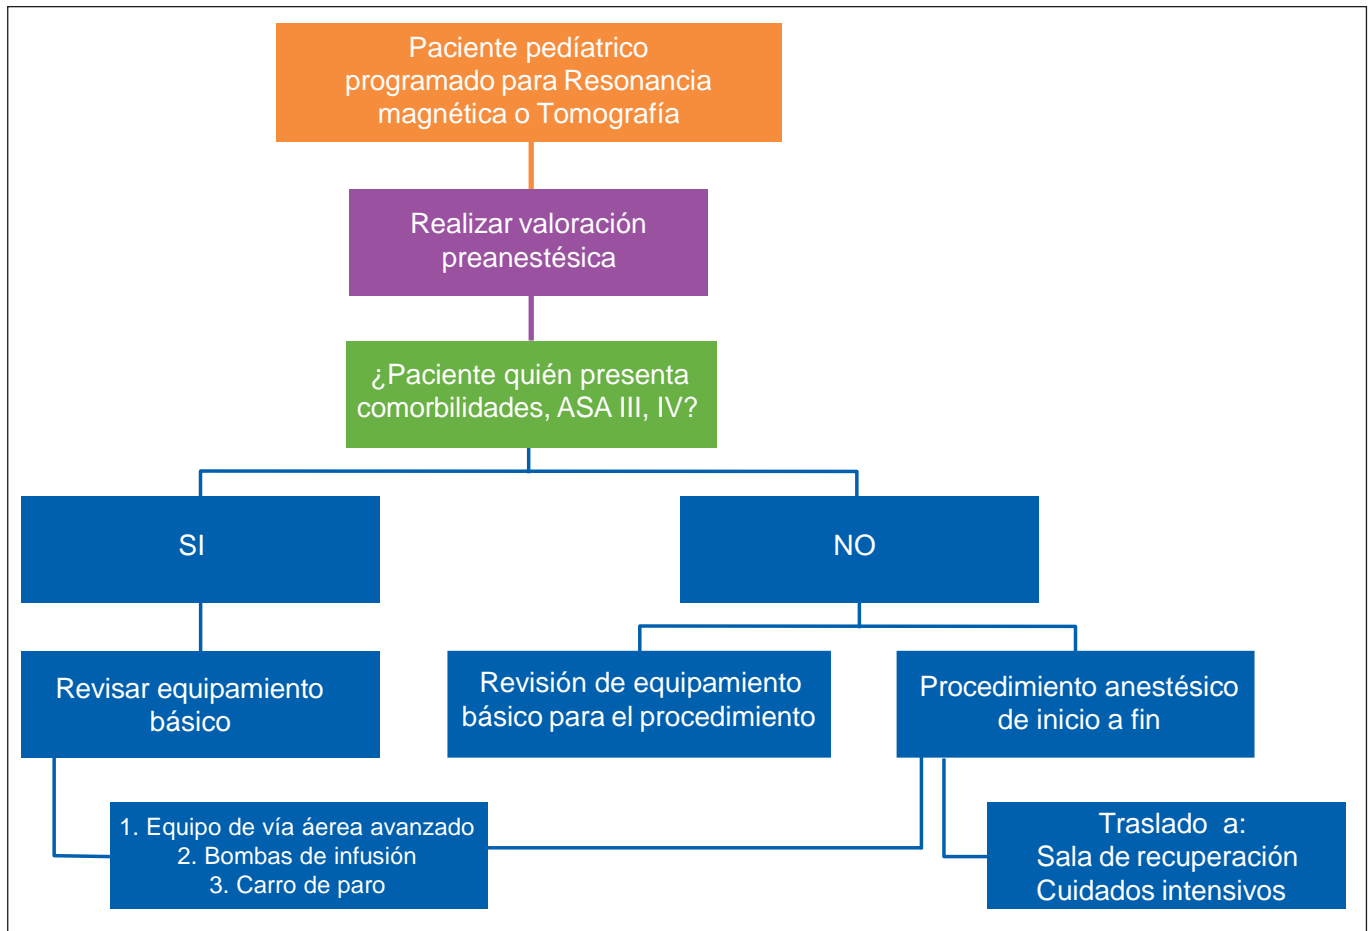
Paciente pedíatrico programado para Resonancia magnética o Tomografía

Realizar valoración preanestésica

¿Paciente quién presenta comorbilidades, ASA III, IV?

SI

NO

Revisar equipamiento básico

Revisión de equipamiento básico para el procedimiento

Procedimiento anestésico de inicio a fin

1. Equipo de vía áerea avanzado
2. Bombas de infusión
3. Carro de paro

Traslado a:
Sala de recuperación
Cuidados intensivos